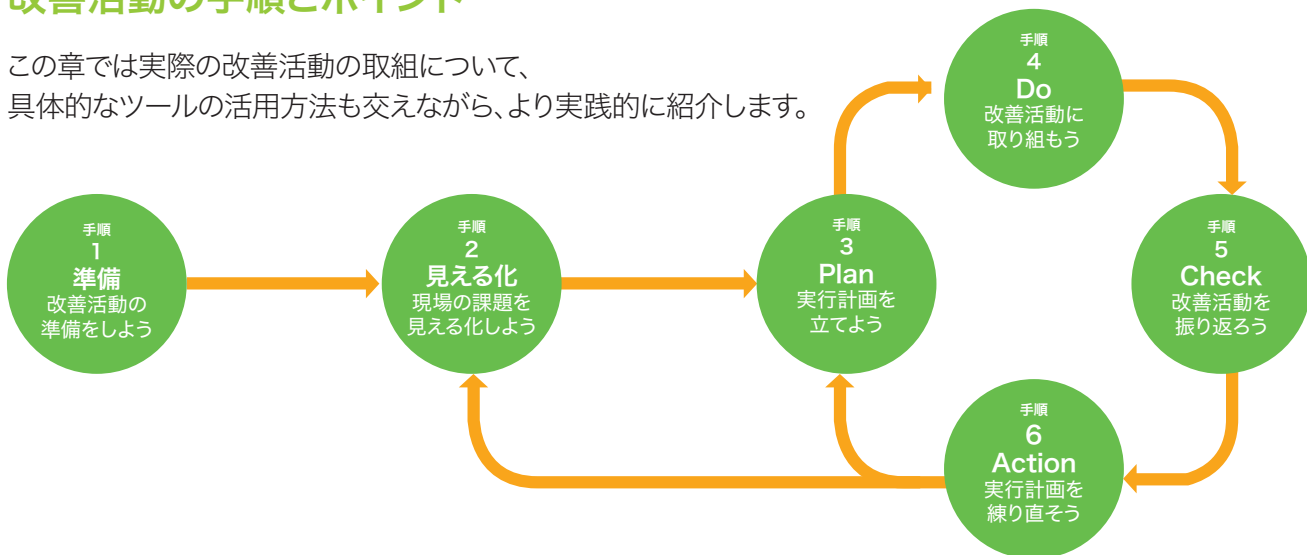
改善活動の手順とポイント

この章では実際の改善活動の取組について、
具体的なツールの活用方法も交えながら、より実践的に紹介します。

手順
4
Do
改善活動に
取り組もう

手順
1
準備
改善活動の
準備をしよう

手順
2
見える化
現場の課題を
見える化しよう

手順
3
Plan
実行計画を
立てよう

手順
5
Check
改善活動を
振り返ろう

手順
6
Action
実行計画を
練り直そう